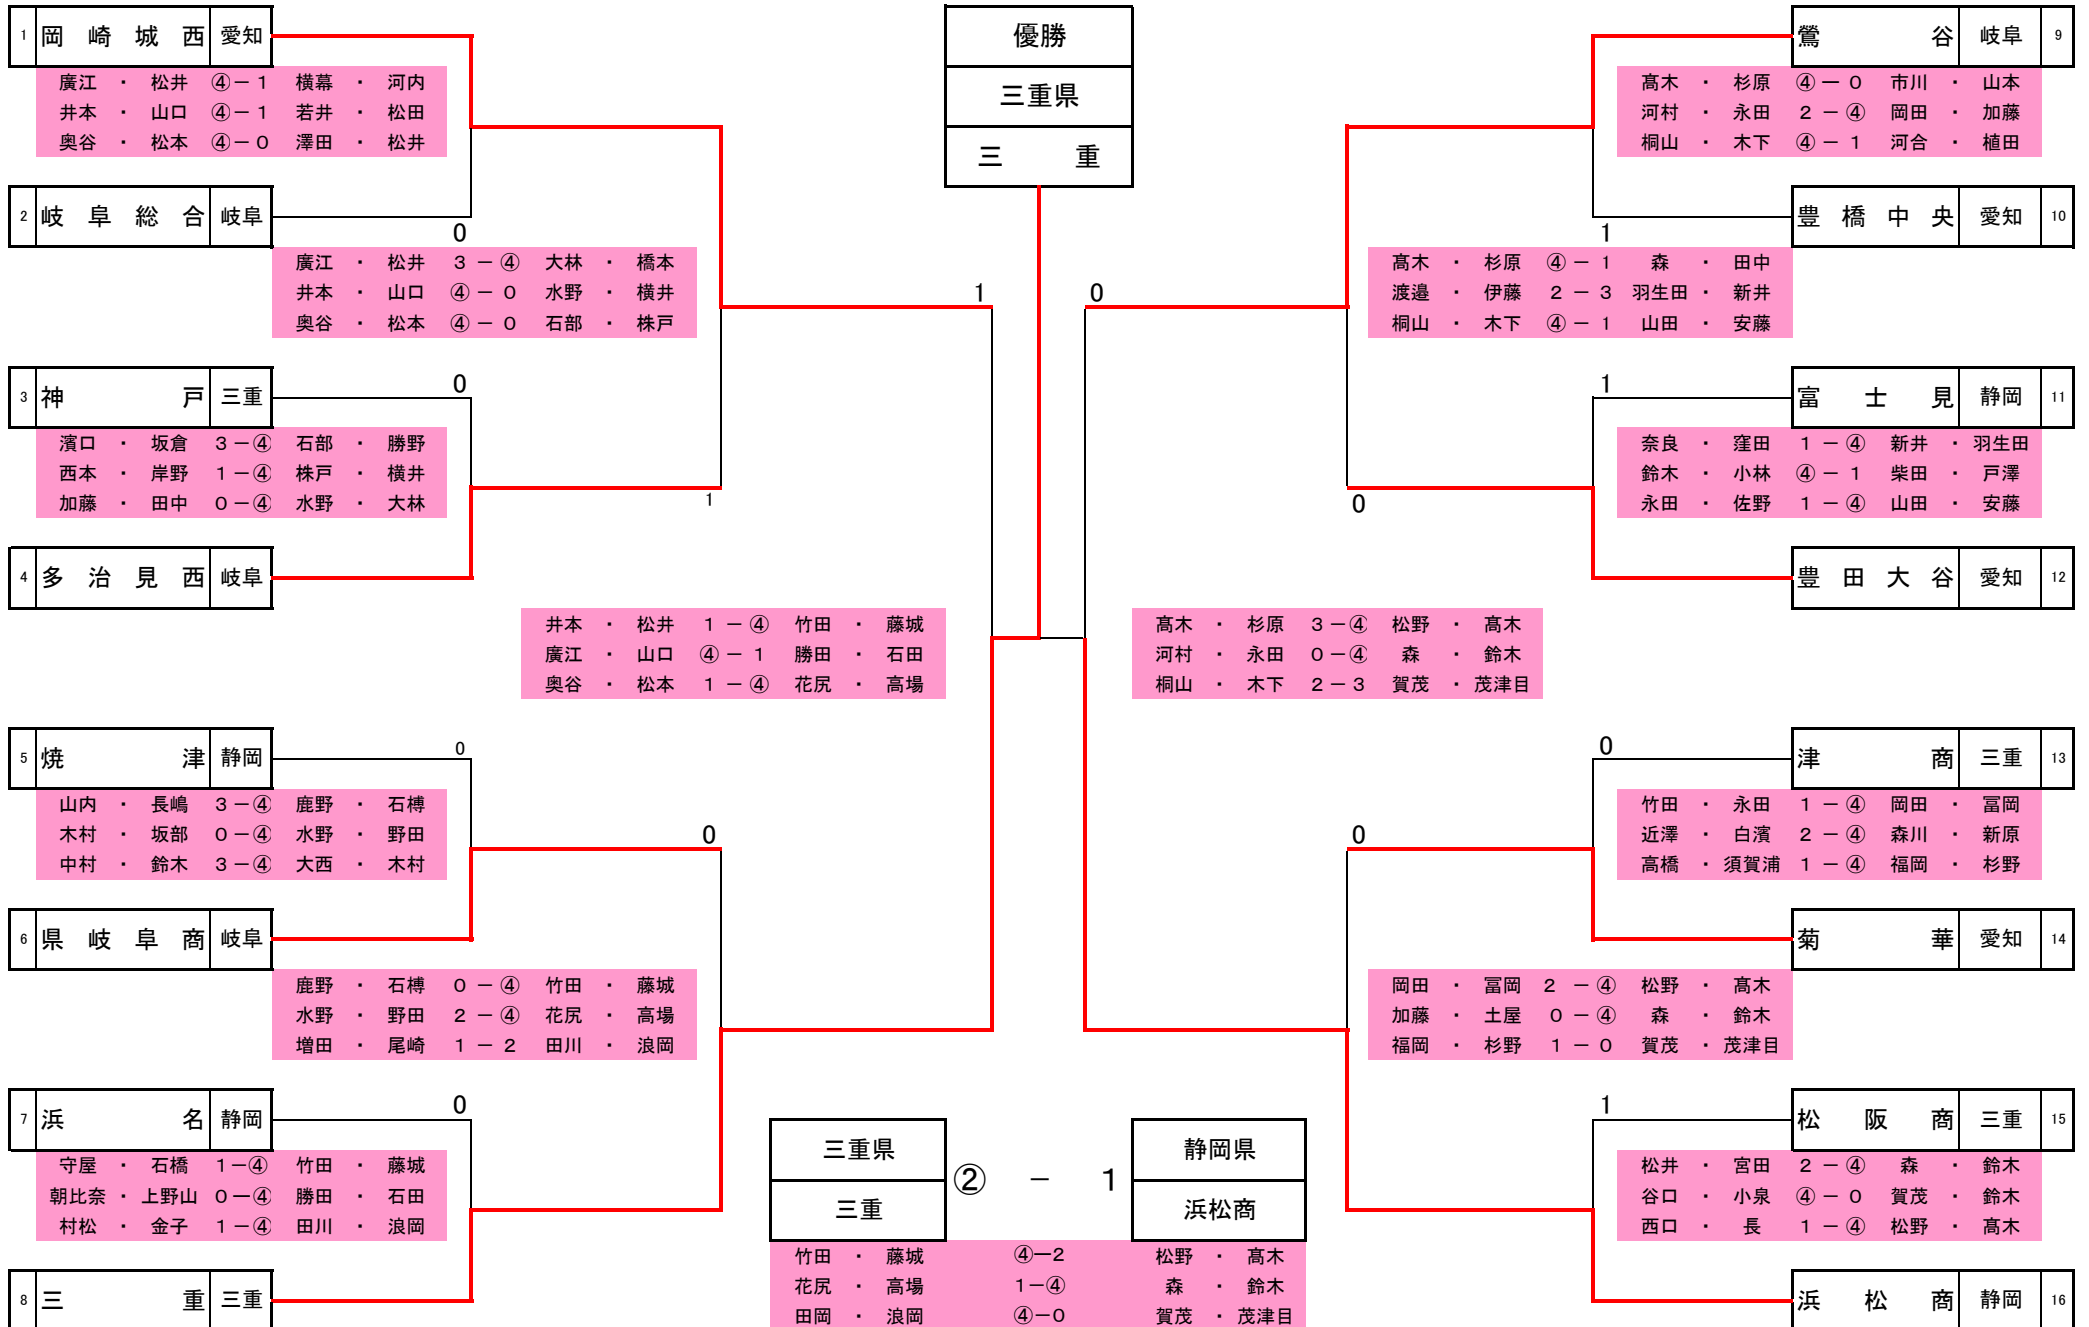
優勝
三重県
三　重

1 岡崎城西 愛知
廣江・松井 ④－1 横幕・河内
井本・山口 ④－1 若井・松田
奥谷・松本 ④－0 澤田・松井

2 岐阜総合 岐阜
0
廣江・松井 3－④ 大林・橋本
井本・山口 ④－0 水野・横井
奥谷・松本 ④－0 石部・株戸
1

3 神戸 三重
0
濱口・坂倉 3－④ 石部・勝野
西本・岸野 1－④ 株戸・横井
加藤・田中 0－④ 水野・大林
1

4 多治見西 岐阜

井本・松井 1－④ 竹田・藤城
廣江・山口 ④－1 勝田・石田
奥谷・松本 1－④ 花尻・高場

5 焼津 静岡
0
山内・長嶋 3－④ 鹿野・石榑
木村・坂部 0－④ 水野・野田
中村・鈴木 3－④ 大西・木村
0

6 県岐阜商 岐阜
鹿野・石榑 0－④ 竹田・藤城
水野・野田 2－④ 花尻・高場
増田・尾崎 1－2 田川・浪岡

7 浜名 静岡
0
守屋・石橋 1－④ 竹田・藤城
朝比奈・上野山 0－④ 勝田・石田
村松・金子 1－④ 田川・浪岡

8 三重 三重

9 鶯谷 岐阜
高木・杉原 ④－0 市川・山本
河村・永田 2－④ 岡田・加藤
桐山・木下 ④－1 河合・植田

10 豊橋中央 愛知
1
高木・杉原 ④－1 森・田中
渡邉・伊藤 2－3 羽生田・新井
桐山・木下 ④－1 山田・安藤
0

11 富士見 静岡
1
奈良・窪田 1－④ 新井・羽生田
鈴木・小林 ④－1 柴田・戸澤
永田・佐野 1－④ 山田・安藤
0

12 豊田大谷 愛知

高木・杉原 3－④ 松野・高木
河村・永田 0－④ 森・鈴木
桐山・木下 2－3 賀茂・茂津目

13 津商 三重
0
竹田・永田 1－④ 岡田・冨岡
近澤・白濱 2－④ 森川・新原
高橋・須賀浦 1－④ 福岡・杉野
0

14 菊華 愛知
岡田・冨岡 2－④ 松野・高木
加藤・土屋 0－④ 森・鈴木
福岡・杉野 1－0 賀茂・茂津目

15 松阪商 三重
1
松井・宮田 2－④ 森・鈴木
谷口・小泉 ④－0 賀茂・鈴木
西口・長 1－④ 松野・高木

16 浜松商 静岡

三重県 ② － 1 静岡県
三重 浜松商
竹田・藤城 ④－2 松野・高木
花尻・高場 1－④ 森・鈴木
田岡・浪岡 ④－0 賀茂・茂津目